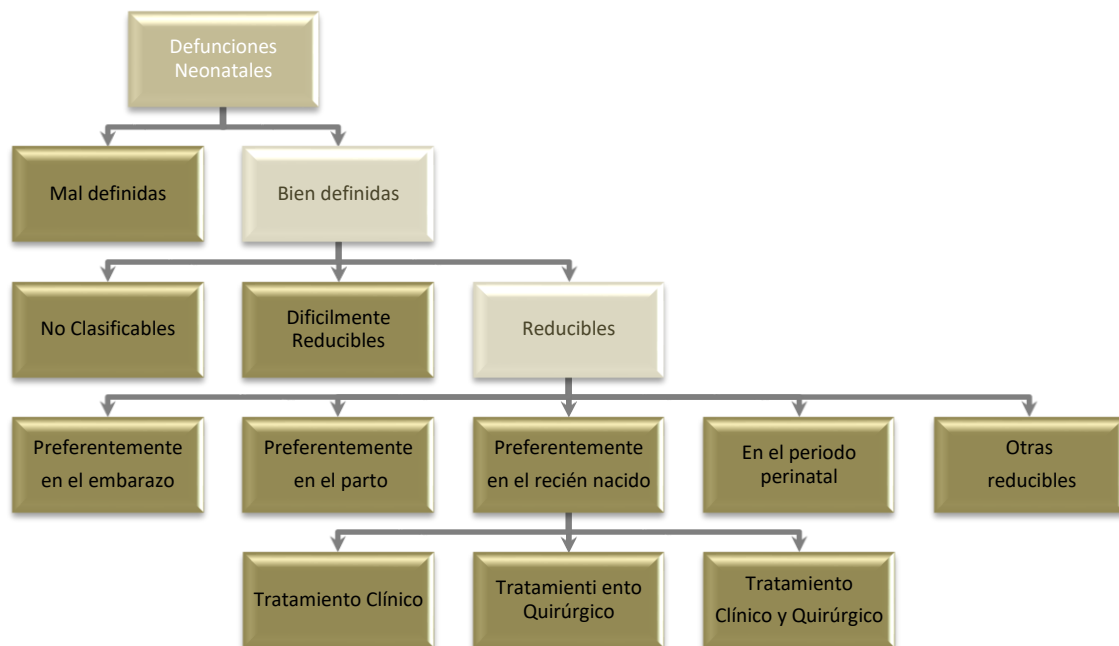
Defunciones Neonatales

Mal definidas

Bien definidas

No Clasificables

Dificilmente Reducibles

Reducibles

Preferentemente en el embarazo

Preferentemente en el parto

Preferentemente en el recién nacido

En el periodo perinatal

Otras reducibles

Tratamento Clínico

Tratamienti ento Quirúrgico

Tratamiento Clínico y Quirúrgico